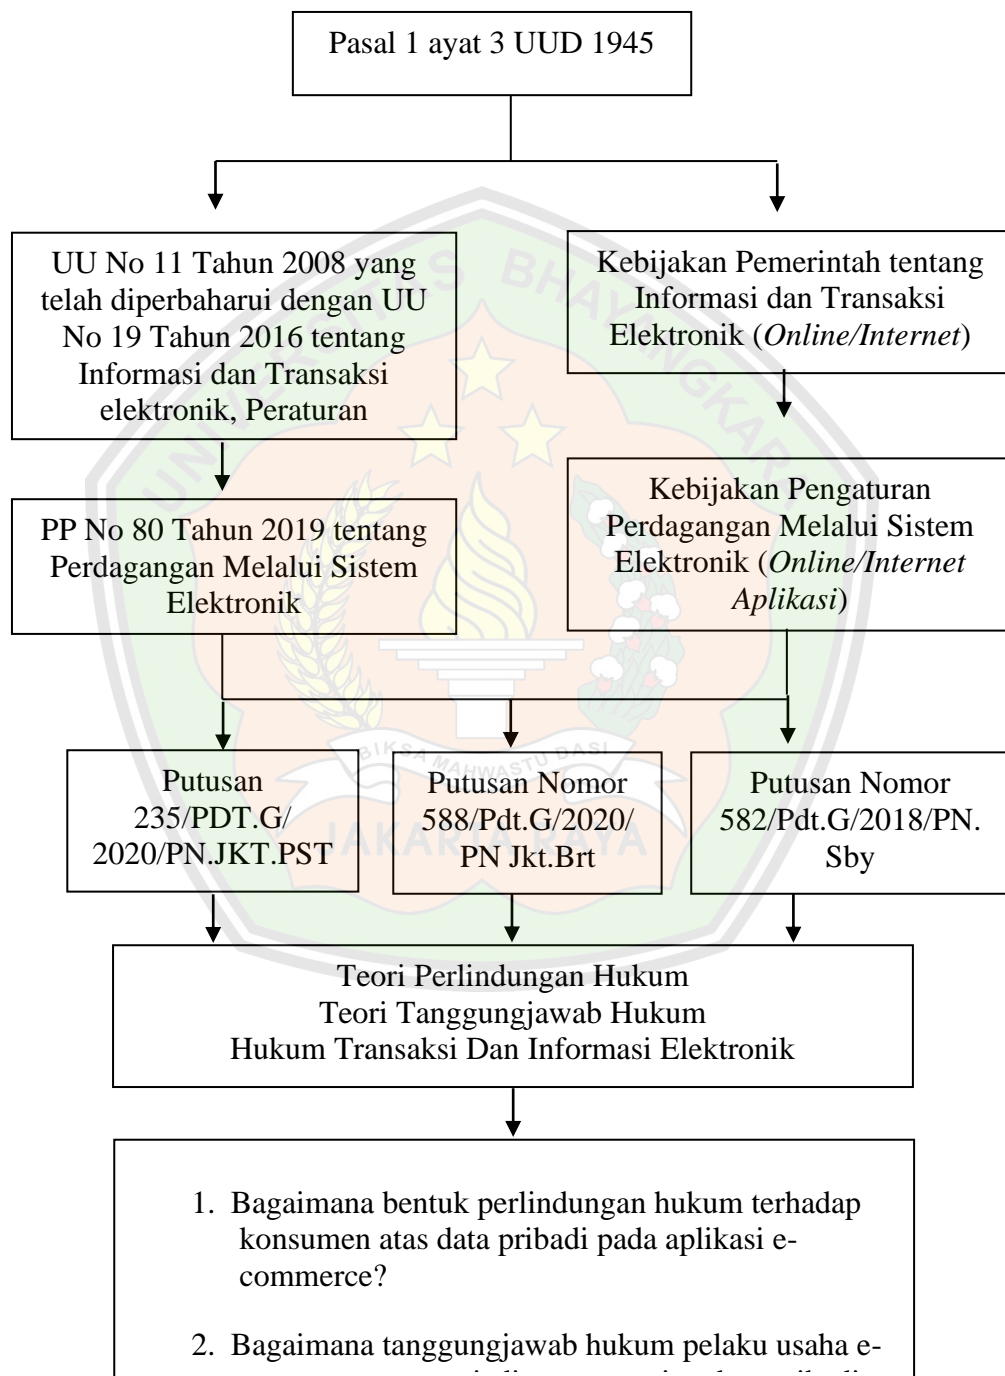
Pasal 1 ayat 3 UUD 1945

UU No 11 Tahun 2008 yang telah diperbaharui dengan UU No 19 Tahun 2016 tentang Informasi dan Transaksi elektronik, Peraturan

Kebijakan Pemerintah tentang Informasi dan Transaksi Elektronik (*Online/Internet*)

PP No 80 Tahun 2019 tentang Perdagangan Melalui Sistem Elektronik

Kebijakan Pengaturan Perdagangan Melalui Sistem Elektronik (*Online/Internet Aplikasi*)

Putusan 235/PDT.G/ 2020/PN.JKT.PST

Putusan Nomor 588/Pdt.G/2020/ PN Jkt.Brt

Putusan Nomor 582/Pdt.G/2018/PN. Sby

Teori Perlindungan Hukum
Teori Tanggungjawab Hukum
Hukum Transaksi Dan Informasi Elektronik

1. Bagaimana bentuk perlindungan hukum terhadap konsumen atas data pribadi pada aplikasi e-commerce?

2. Bagaimana tanggungjawab hukum pelaku usaha e- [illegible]